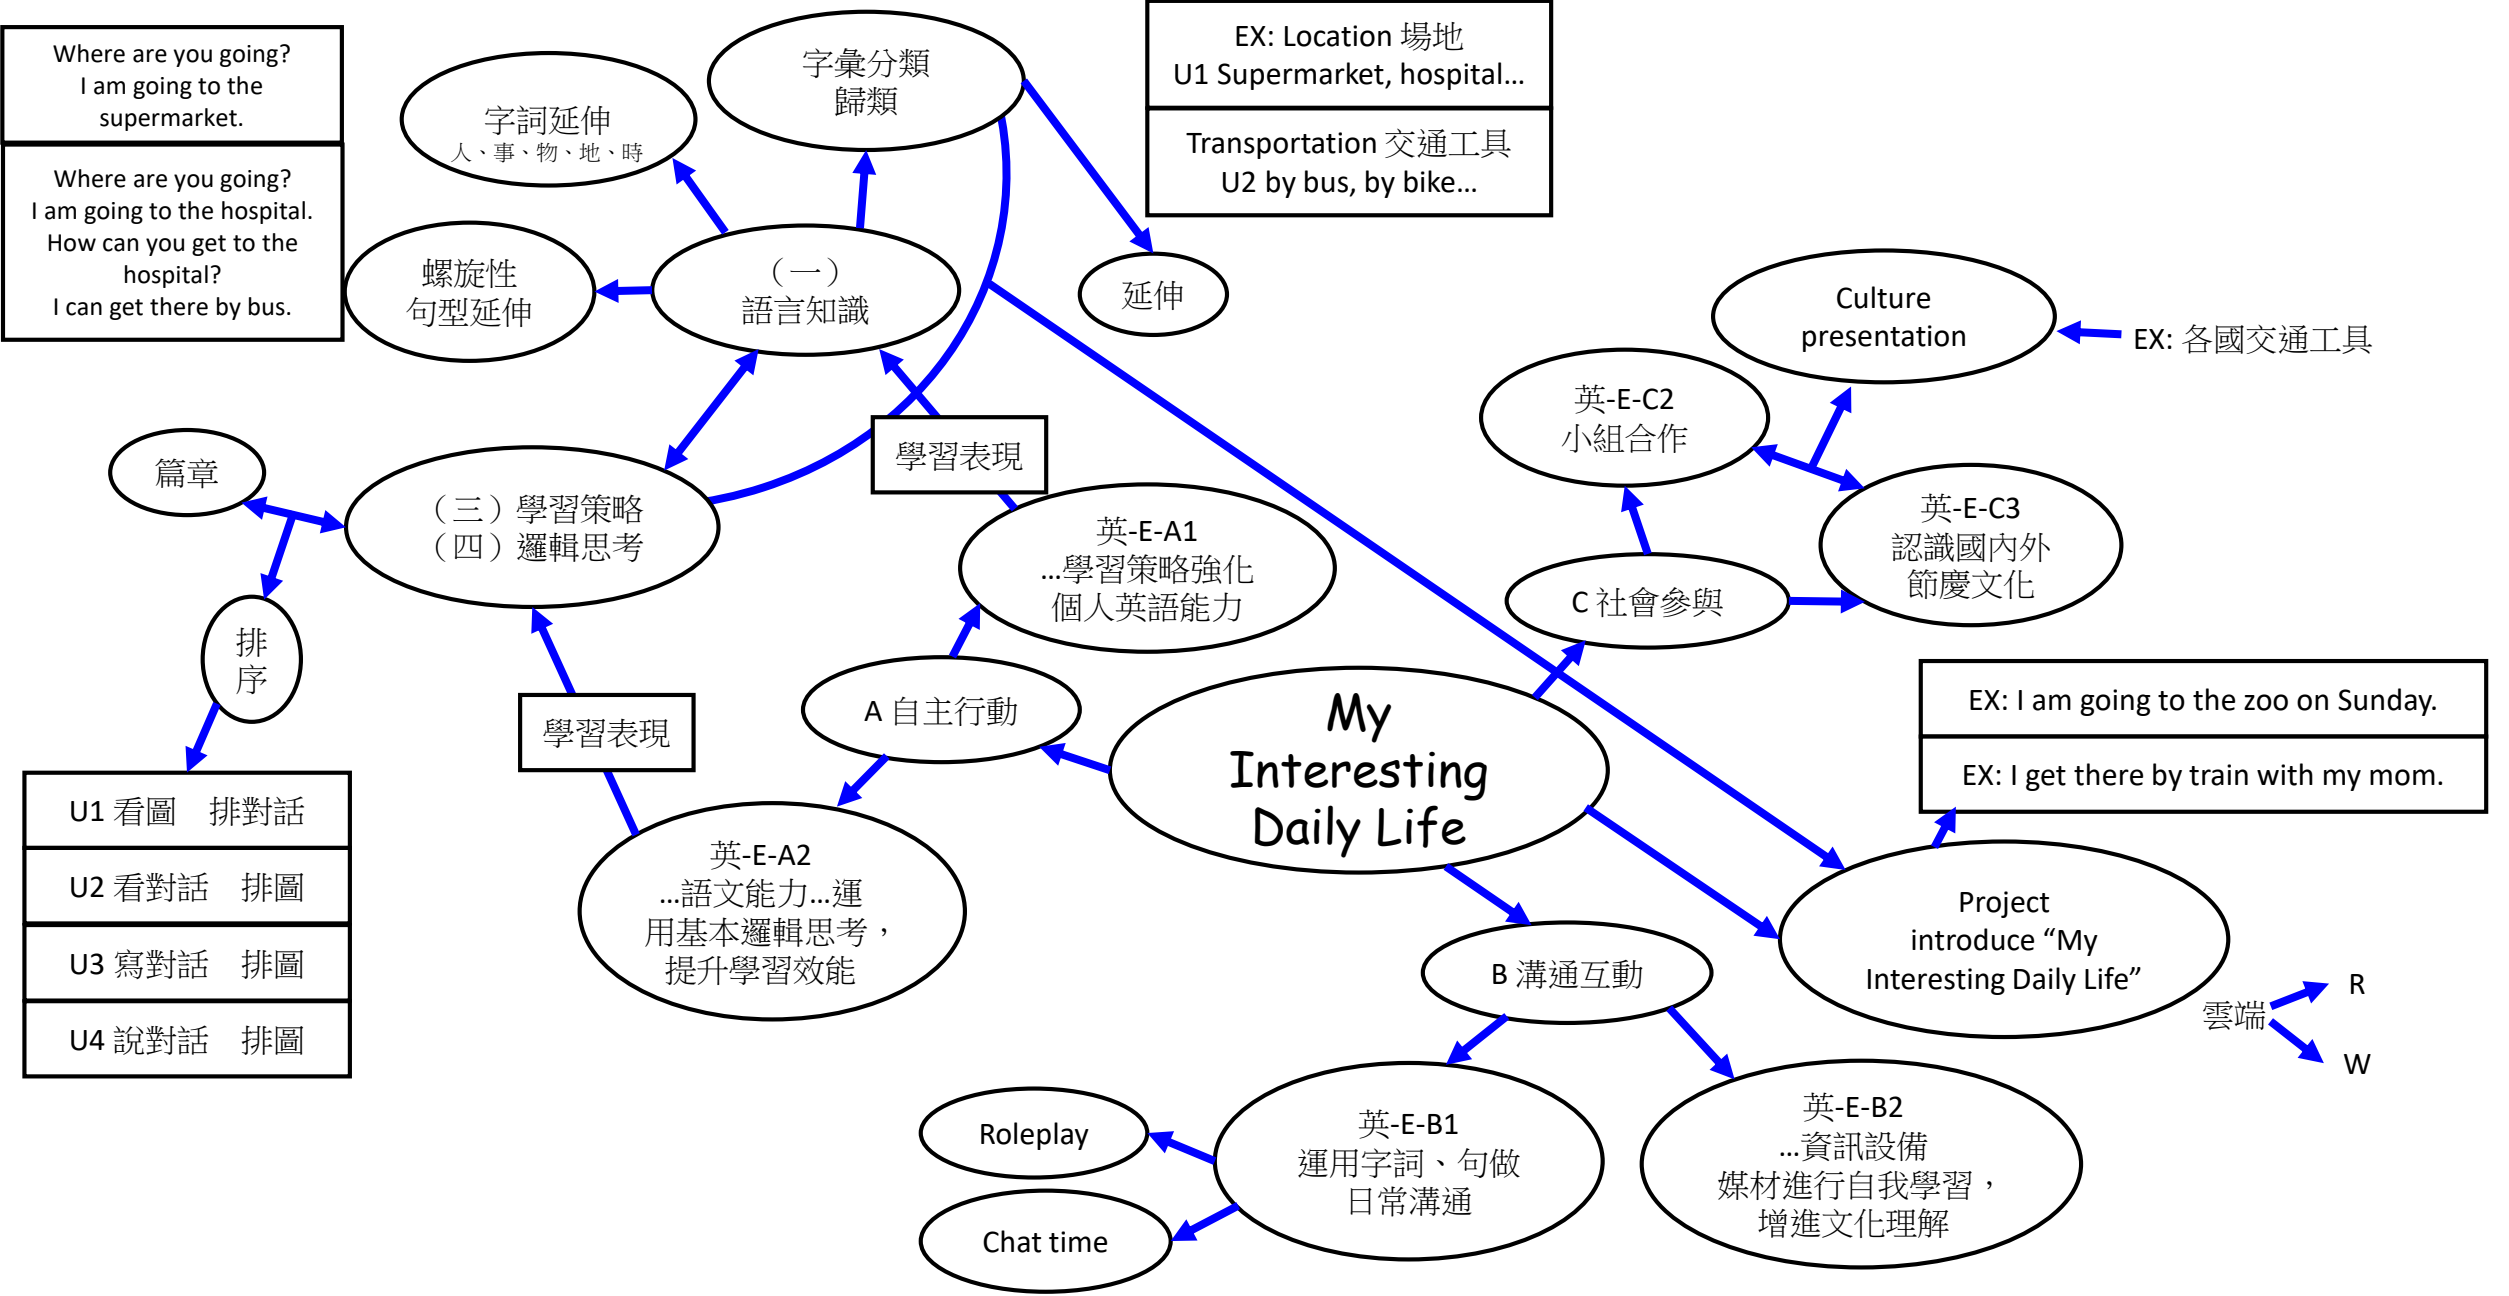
Where are you going?
I am going to the supermarket.

Where are you going?
I am going to the hospital.
How can you get to the hospital?
I can get there by bus.

字詞延伸
人、事、物、地、時

字彙分類
歸類

EX: Location 場地
U1 Supermarket, hospital...

Transportation 交通工具
U2 by bus, by bike...

螺旋性
句型延伸

（一）
語言知識

延伸

Culture presentation

EX: 各國交通工具

英-E-C2
小組合作

學習表現

篇章

（三）學習策略
（四）邏輯思考

英-E-A1
...學習策略強化
個人英語能力

英-E-C3
認識國內外
節慶文化

C 社會參與

排
序

A 自主行動

學習表現

My Interesting Daily Life

EX: I am going to the zoo on Sunday.

EX: I get there by train with my mom.

| U1 看圖　排對話 |
|---|
| U2 看對話　排圖 |
| U3 寫對話　排圖 |
| U4 說對話　排圖 |

英-E-A2
...語文能力...運用基本邏輯思考，提升學習效能

Project introduce “My Interesting Daily Life”

B 溝通互動

雲端
R
W

Roleplay

英-E-B1
運用字詞、句做
日常溝通

英-E-B2
...資訊設備
媒材進行自我學習，
增進文化理解

Chat time